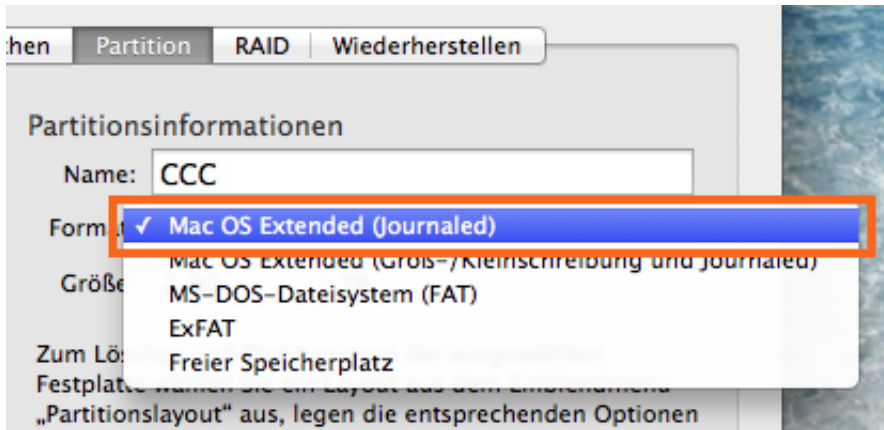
hen | Partition | RAID | Wiederherstellen

Partitionsinformationen

Name: CCC

Format: ✓ Mac OS Extended (Journaled)

Mac OS Extended (Groß-/Kleinschreibung und Journaled)

Größe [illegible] MS-DOS-Dateisystem (FAT)

ExFAT

Freier Speicherplatz

Zum Lös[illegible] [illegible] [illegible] Festplatte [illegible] Sie ein Layout aus dem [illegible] „Partitionslayout“ aus, legen die entsprechenden Optionen